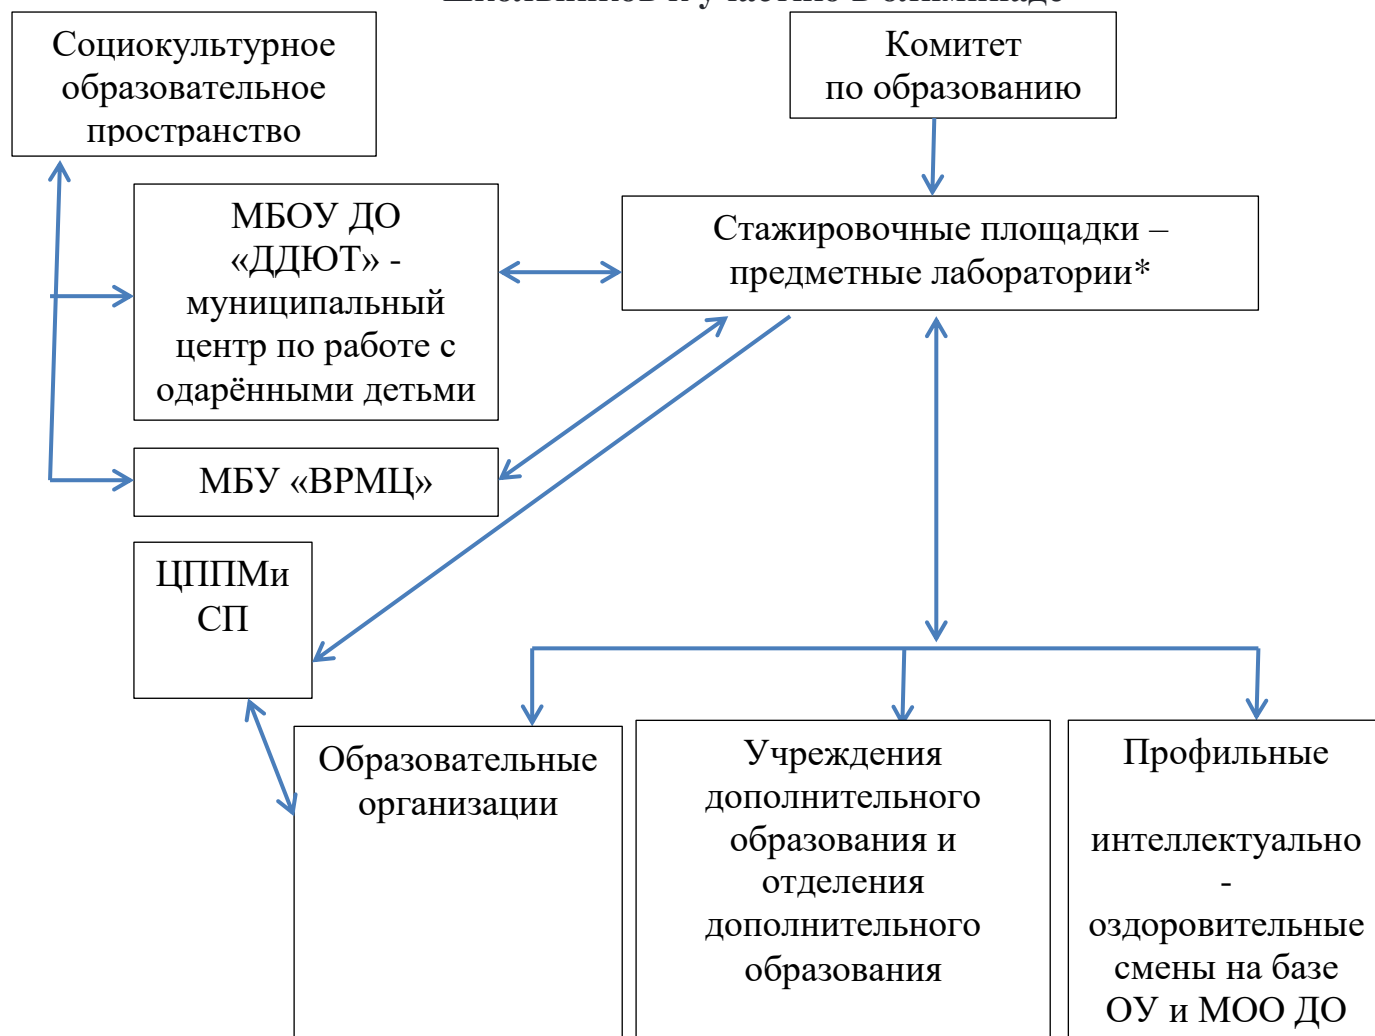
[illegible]

Социокультурное образовательное пространство

Комитет по образованию

МБОУ ДО «ДДЮТ» - муниципальный центр по работе с одарёнными детьми

Стажировочные площадки – предметные лаборатории*

МБУ «ВРМЦ»

ЦППМиСП

Образовательные организации

Учреждения дополнительного образования и отделения дополнительного образования

Профильные

интеллектуально - оздоровительные смены на базе ОУ и МОО ДО